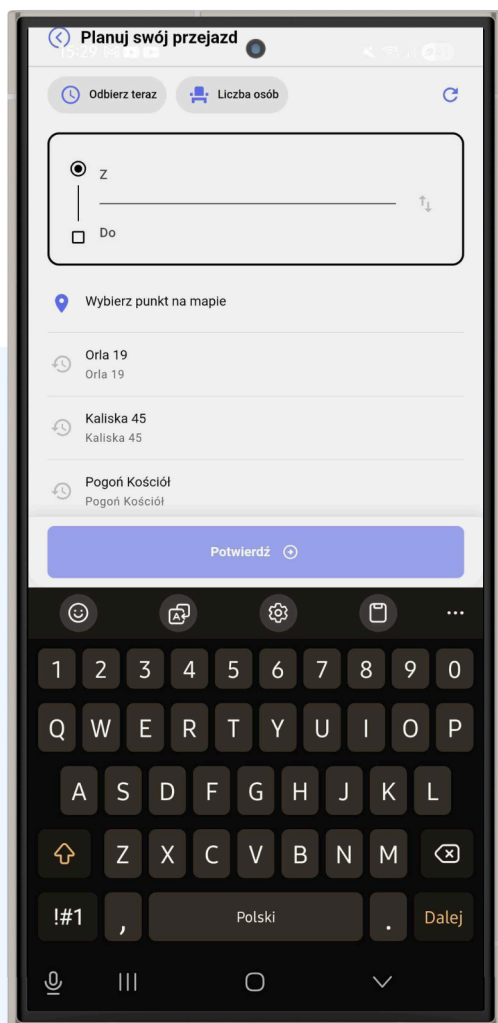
Planuj swój przejazd

Odbierz teraz

Liczba osób

Z

Do

Wybierz punkt na mapie

Orla 19
Orla 19

Kaliska 45
Kaliska 45

Pogoń Kościół
Pogoń Kościół

Potwierdź

1 2 3 4 5 6 7 8 9 0
Q W E R T Y U I O P
A S D F G H J K L
Z X C V B N M
!#1 , Polski . Dalej